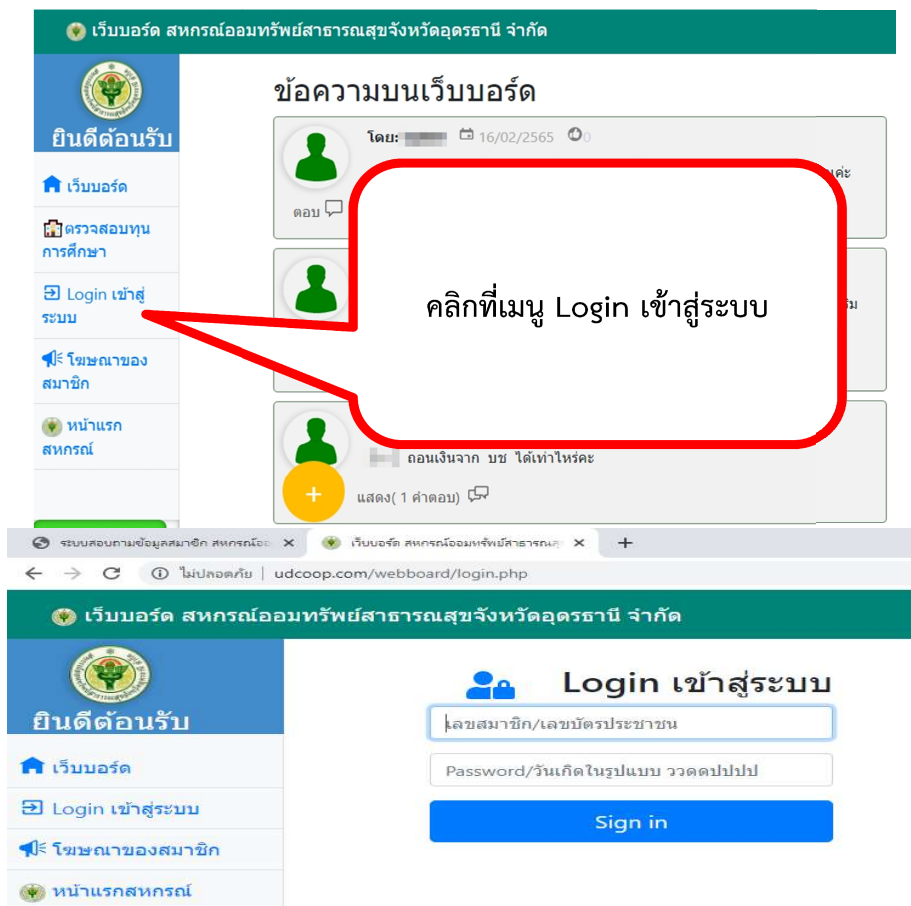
เว็บบอร์ด สหกรณ์ออมทรัพย์สาธารณสุขจังหวัดอุดรธานี จำกัด

ยินดีต้อนรับ

เว็บบอร์ด

ตรวจสอบทุนการศึกษา

Login เข้าสู่ระบบ

โฆษณาของสมาชิก

หน้าแรกสหกรณ์

ข้อความบนเว็บบอร์ด

โดย: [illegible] 16/02/2565 0

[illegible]ค่ะ

ตอบ

คลิกที่เมนู Login เข้าสู่ระบบ

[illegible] ถอนเงินจาก บช ได้เท่าไหร่คะ

แสดง( 1 คำตอบ)

+

ระบบสอบถามข้อมูลสมาชิก สหกรณ์ออ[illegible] ×

เว็บบอร์ด สหกรณ์ออมทรัพย์สาธารณสุ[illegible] ×

+

ไม่ปลอดภัย | udcoop.com/webboard/login.php

เว็บบอร์ด สหกรณ์ออมทรัพย์สาธารณสุขจังหวัดอุดรธานี จำกัด

ยินดีต้อนรับ

เว็บบอร์ด

Login เข้าสู่ระบบ

โฆษณาของสมาชิก

หน้าแรกสหกรณ์

Login เข้าสู่ระบบ

เลขสมาชิก/เลขบัตรประชาชน

Password/วันเกิดในรูปแบบ ววดดปปปป

Sign in